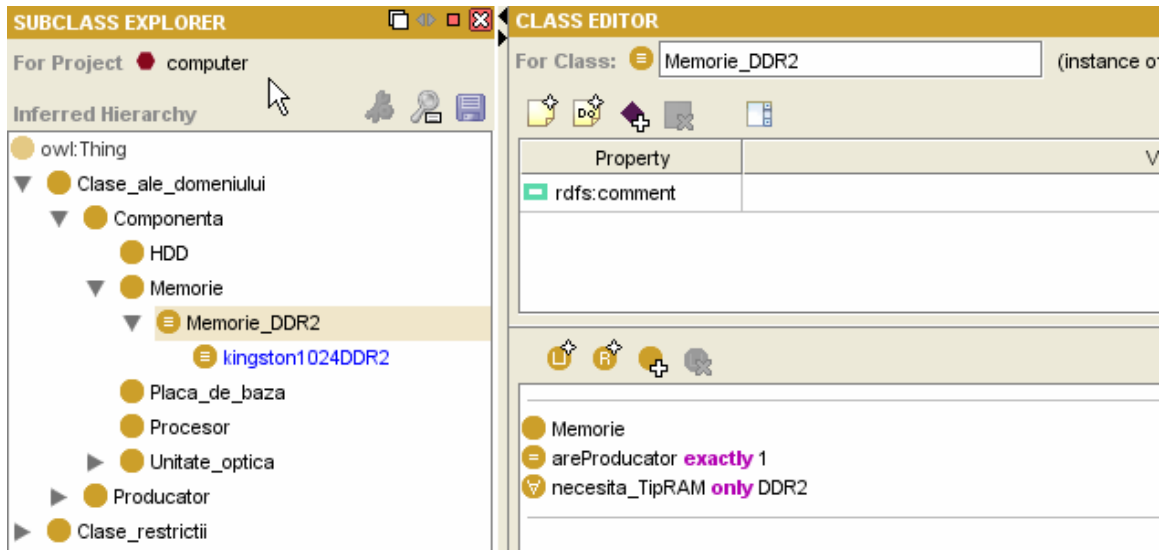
SUBCLASS EXPLORER

For Project computer

Inferred Hierarchy

owl:Thing
Clase_ale_domeniului
Componenta
HDD
Memorie
Memorie_DDR2
kingston1024DDR2
Placa_de_baza
Procesor
Unitate_optica
Producator
Clase_restrictii

CLASS EDITOR

For Class: Memorie_DDR2 (instance o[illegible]

| Property | V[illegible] |
|---|---|
| rdfs:comment | |

Memorie
areProducator exactly 1
necesita_TipRAM only DDR2